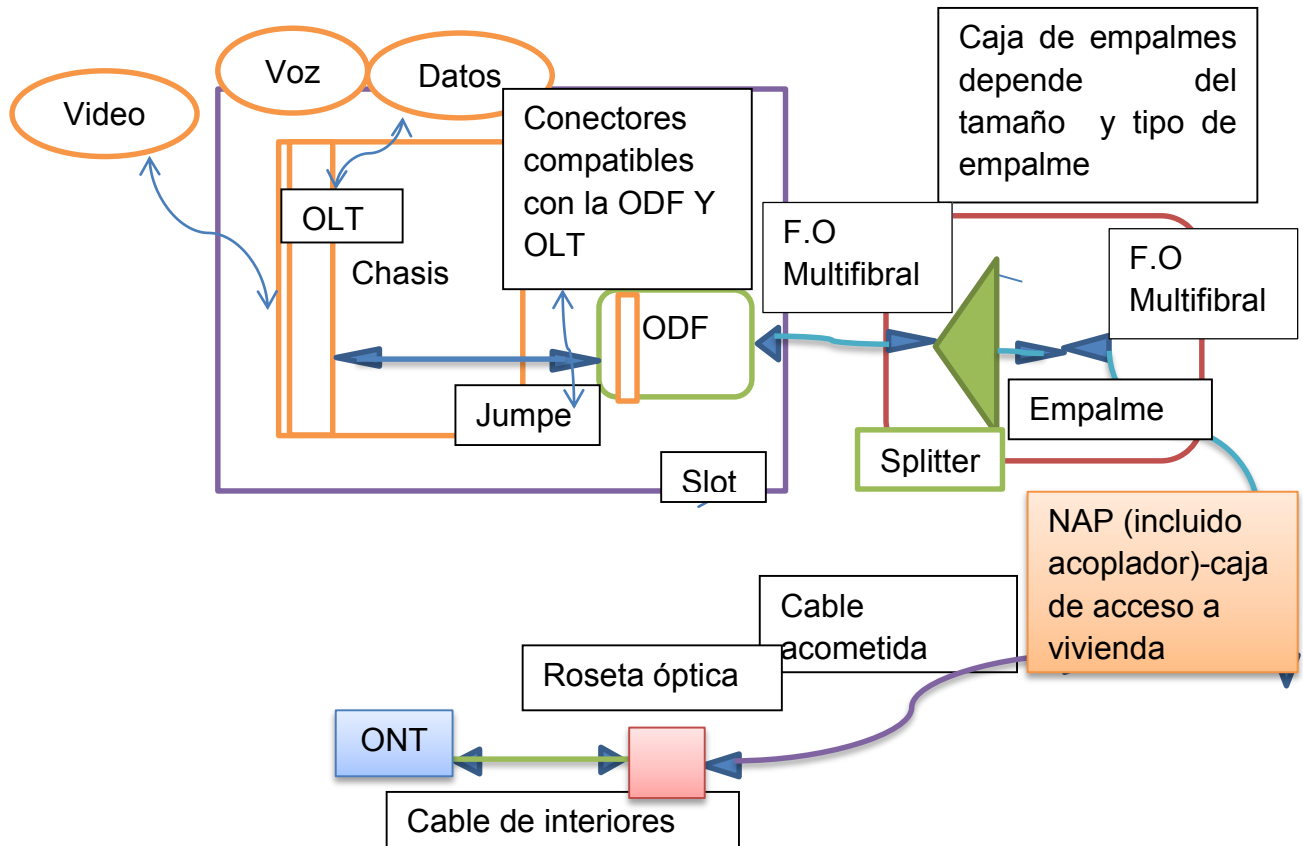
Voz

Datos

Video

Conectores compatibles con la ODF Y OLT

Caja de empalmes depende del tamaño y tipo de empalme

OLT

Chasis

F.O Multifibral

F.O Multifibral

ODF

Jumpe

Empalme

Splitter

Slot

NAP (incluido acoplador)-caja de acceso a vivienda

Cable acometida

Roseta óptica

ONT

Cable de interiores